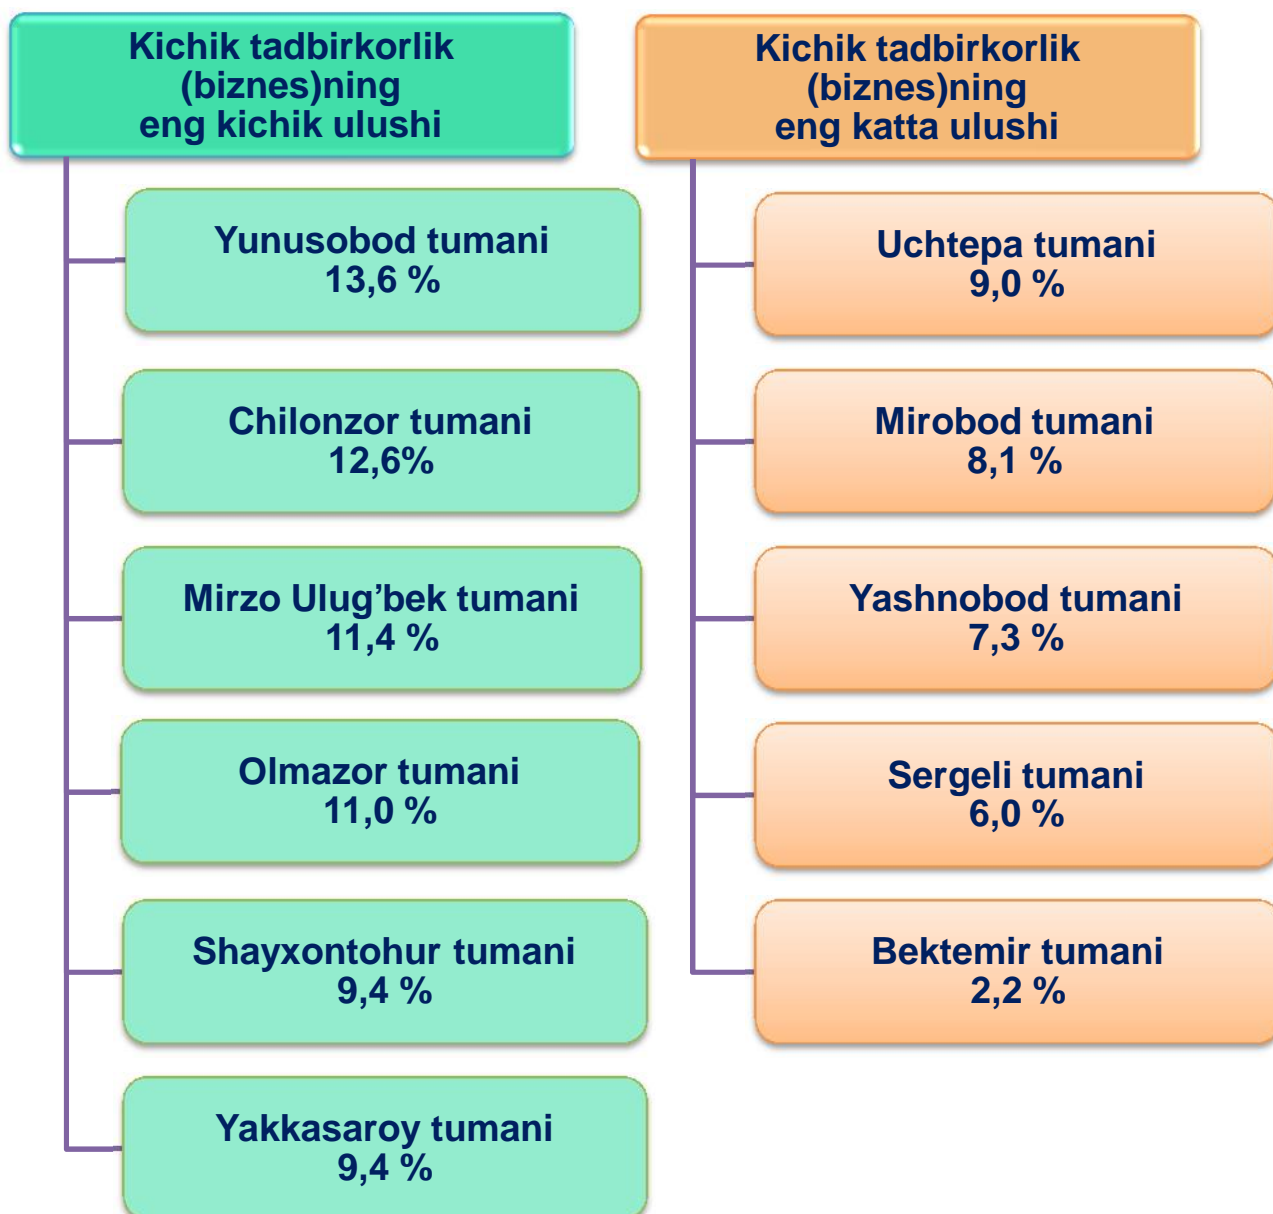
Kichik tadbirkorlik (biznes)ning eng kichik ulushi

Yunusobod tumani
13,6 %

Chilonzor tumani
12,6%

Mirzo Ulug'bek tumani
11,4 %

Olmazor tumani
11,0 %

Shayxontohur tumani
9,4 %

Yakkasaroy tumani
9,4 %

Kichik tadbirkorlik (biznes)ning eng katta ulushi

Uchtepa tumani
9,0 %

Mirobod tumani
8,1 %

Yashnobod tumani
7,3 %

Sergeli tumani
6,0 %

Bektemir tumani
2,2 %